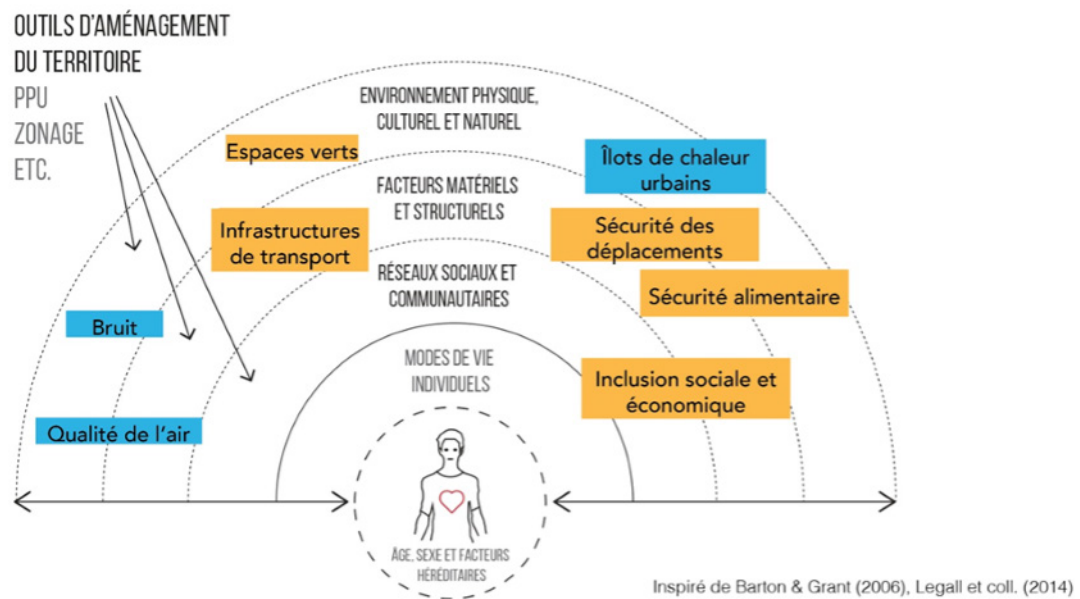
OUTILS D'AMÉNAGEMENT DU TERRITOIRE
PPU
ZONAGE
ETC.

ENVIRONNEMENT PHYSIQUE, CULTUREL ET NATUREL

Espaces verts

Îlots de chaleur urbains

FACTEURS MATÉRIELS ET STRUCTURELS

Infrastructures de transport

Sécurité des déplacements

RÉSEAUX SOCIAUX ET COMMUNAUTAIRES

Sécurité alimentaire

Bruit

MODES DE VIE INDIVIDUELS

Inclusion sociale et économique

Qualité de l'air

ÂGE, SEXE ET FACTEURS HÉRÉDITAIRES

Inspiré de Barton & Grant (2006), Legall et coll. (2014)